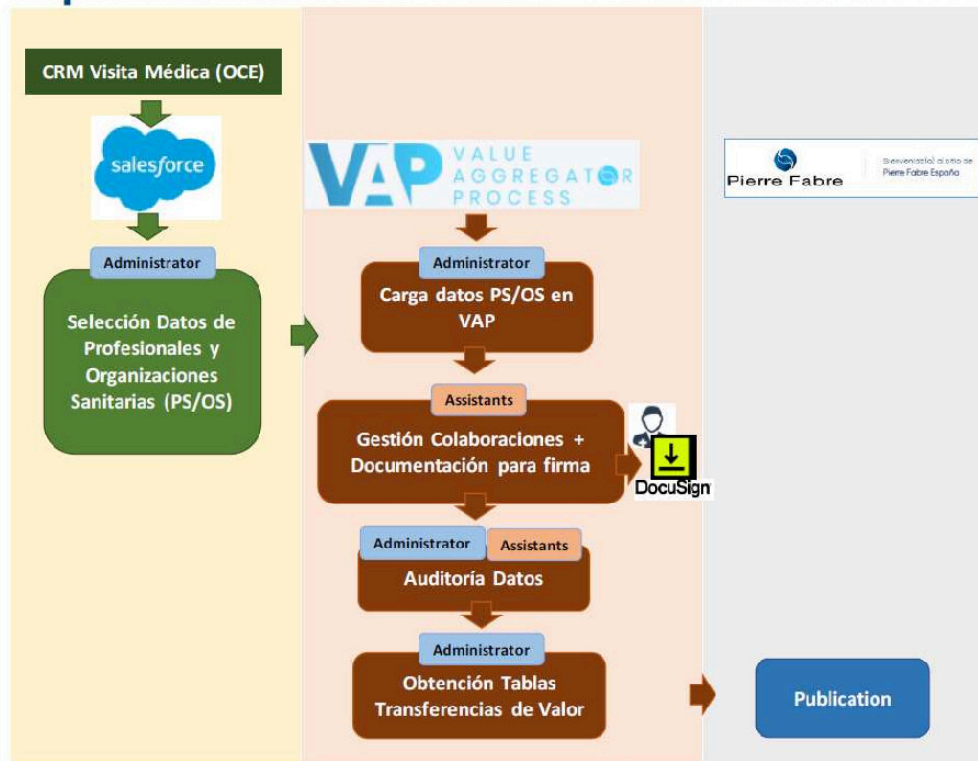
CRM Visita Médica (OCE)

salesforce

Administrator

Selección Datos de Profesionales y Organizaciones Sanitarias (PS/OS)

VAP VALUE AGGREGATOR PROCESS

Administrator

Carga datos PS/OS en VAP

Assistants

Gestión Colaboraciones + Documentación para firma

DocuSign

Administrator

Assistants

Auditoría Datos

Administrator

Obtención Tablas Transferencias de Valor

Pierre Fabre

Bienvenido/a al sitio de Pierre Fabre España

Publication